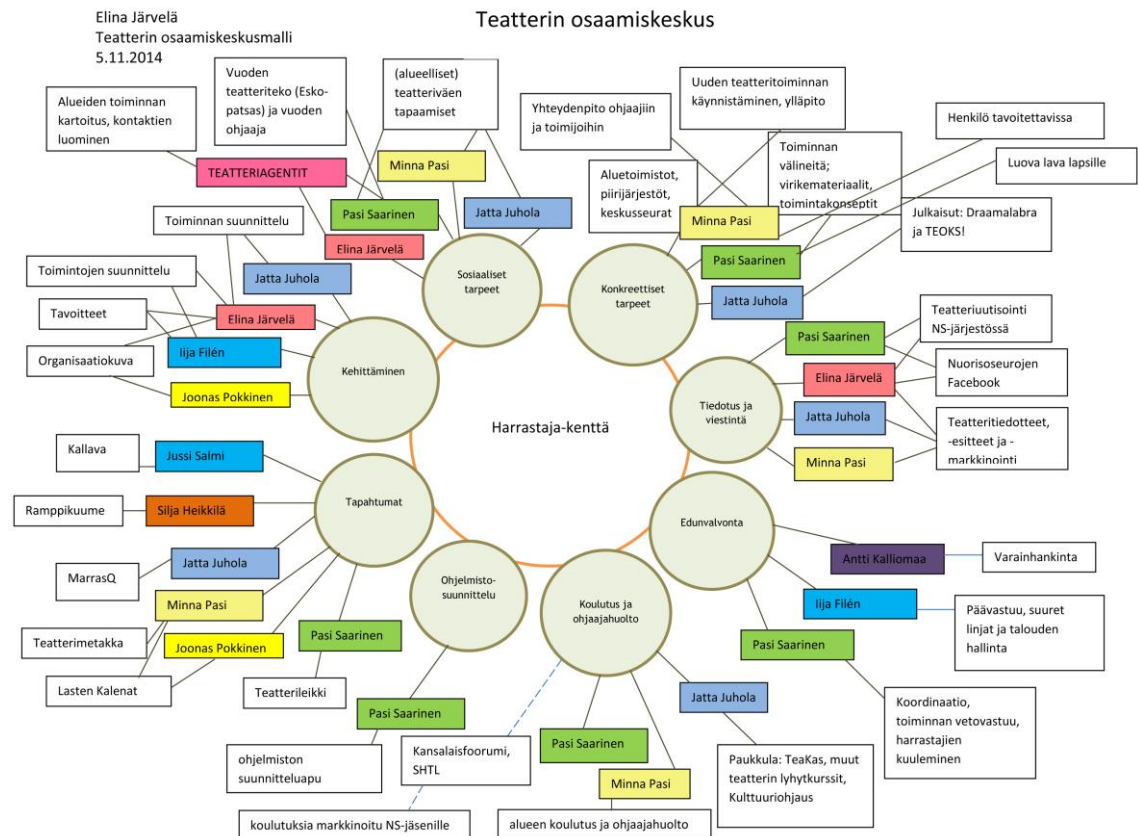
Elina Järvelä
Teatterin osaamiskeskusmalli
5.11.2014

Teatterin osaamiskeskus

Alueiden toiminnan kartoitus, kontaktien luominen

Vuoden teatteriteko (Esko-patsas) ja vuoden ohjaaja

(alueelliset) teatteriväen tapaamiset

Yhteydenpito ohjaajiin ja toimijoihin

Uuden teatteritoiminnan käynnistäminen, ylläpito

Henkilö tavoitettavissa

Luova lava lapsille

TEATTERIAGENTIT

Minna Pasi

Aluetoimistot, piirijärjestöt, keskusseurat

Toiminnan välineitä; virikemateriaalit, toimintakonseptit

Julkaisut: Draamalabra ja TEOKS!

Pasi Saarinen

Jatta Juhola

Minna Pasi

Toiminnan suunnittelu

Elina Järvelä

Pasi Saarinen

Toimintojen suunnittelu

Jatta Juhola

Sosiaaliset tarpeet

Konkreettiset tarpeet

Jatta Juhola

Tavoitteet

Elina Järvelä

Teatteriuutisointi NS-järjestössä

Pasi Saarinen

Organisaatiokuva

Iija Filén

Kehittäminen

Nuorisoseurojen Facebook

Elina Järvelä

Joonas Pokkinen

Tiedotus ja viestintä

Jatta Juhola

Harrastaja-kenttä

Teatteritiedotteet, -esitteet ja -markkinointi

Kallava

Jussi Salmi

Minna Pasi

Tapahtumat

Ramppikuume

Silja Heikkilä

Edunvalvonta

Antti Kalliomaa

Varainhankinta

MarrasQ

Jatta Juhola

Ohjelmisto-suunnittelu

Minna Pasi

Iija Filén

Päävastuu, suuret linjat ja talouden hallinta

Koulutus ja ohjaajahuolto

Teatterimetakka

Joonas Pokkinen

Pasi Saarinen

Pasi Saarinen

Lasten Kalenat

Teatterileikki

Jatta Juhola

Koordinaatio, toiminnan vetovastuu, harrastajien kuuleminen

Pasi Saarinen

Kansalaisfoorumi, SHTL

Pasi Saarinen

ohjelmiston suunnitteluapu

Paukkula: TeaKas, muut teatterin lyhytkurssit, Kulttuuriohjaus

Minna Pasi

koulutuksia markkinoitu NS-jäsenille

alueen koulutus ja ohjaajahuolto